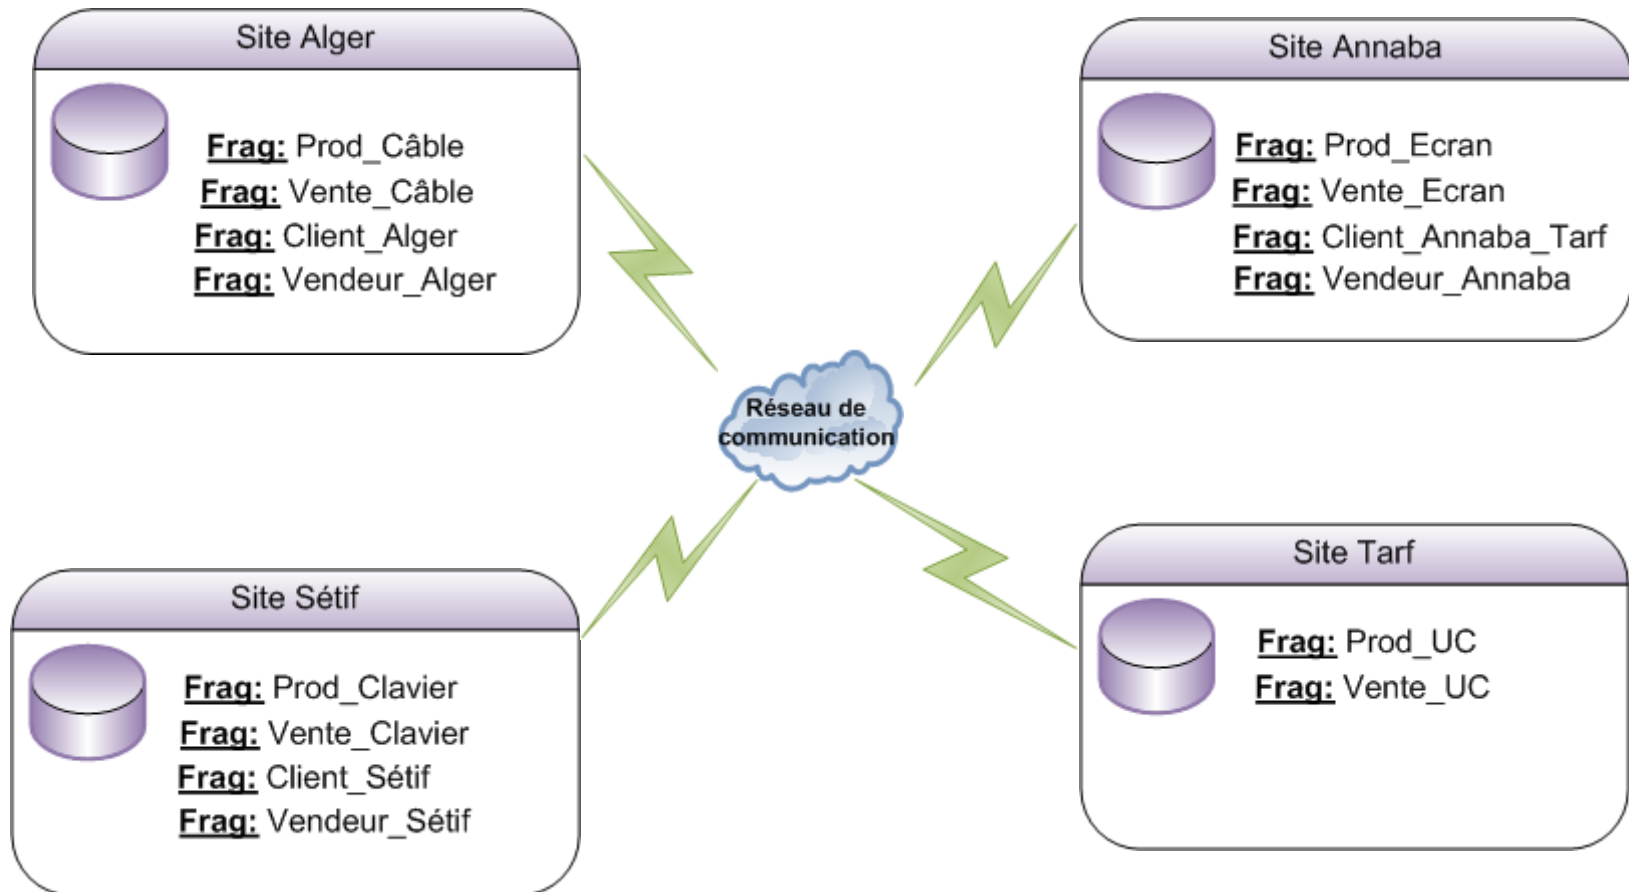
Site Alger

Frag: Prod_Câble
Frag: Vente_Câble
Frag: Client_Alger
Frag: Vendeur_Alger

Site Annaba

Frag: Prod_Ecran
Frag: Vente_Ecran
Frag: Client_Annaba_Tarf
Frag: Vendeur_Annaba

Réseau de communication

Site Sétif

Frag: Prod_Clavier
Frag: Vente_Clavier
Frag: Client_Sétif
Frag: Vendeur_Sétif

Site Tarf

Frag: Prod_UC
Frag: Vente_UC